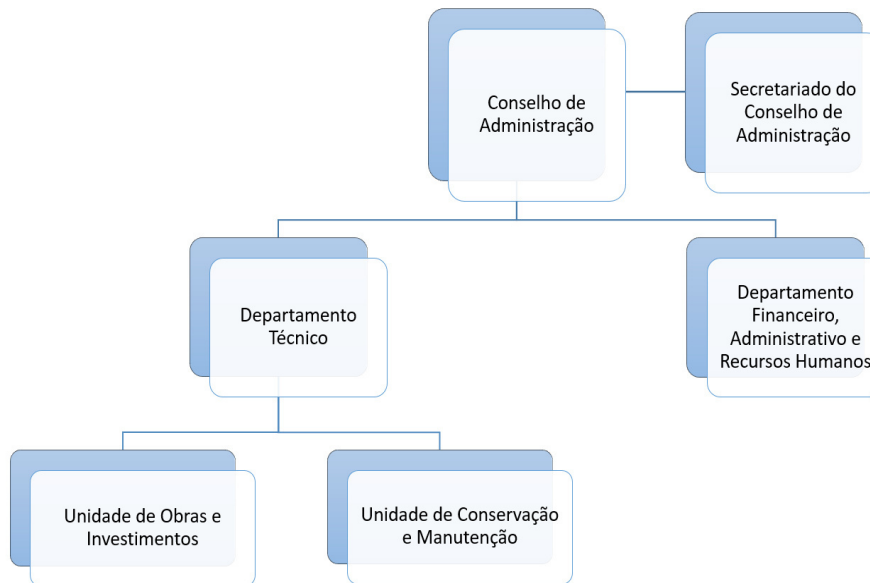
Conselho de Administração

Secretariado do Conselho de Administração

Departamento Técnico

Departamento Financeiro, Administrativo e Recursos Humanos

Unidade de Obras e Investimentos

Unidade de Conservação e Manutenção